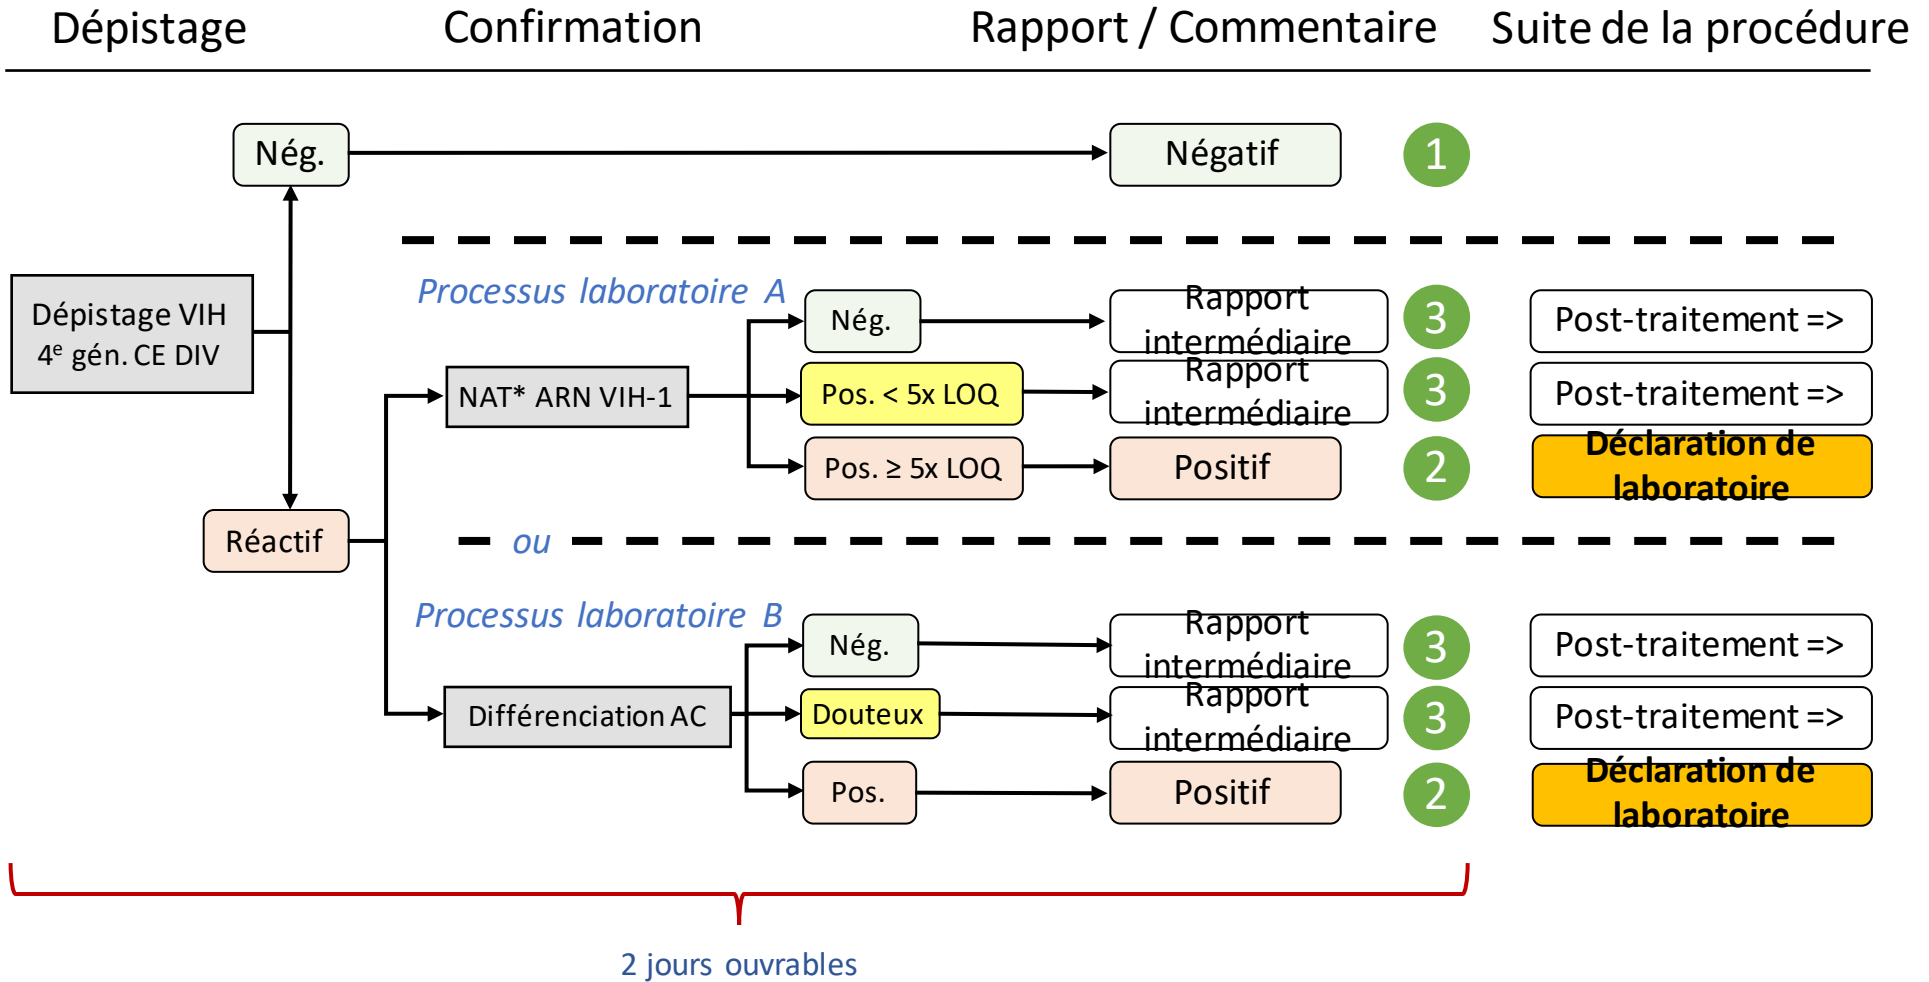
Dépistage Confirmation Rapport / Commentaire Suite de la procédure

Nég.

Négatif

1

Dépistage VIH 4$^{e}$ gén. CE DIV

Processus laboratoire A

Nég.

Rapport intermédiaire

3

Post-traitement =>

NAT* ARN VIH-1

Pos. < 5x LOQ

Rapport intermédiaire

3

Post-traitement =>

Pos. ≥ 5x LOQ

Positif

2

Déclaration de laboratoire

Réactif

ou

Processus laboratoire B

Nég.

Rapport intermédiaire

3

Post-traitement =>

Différenciation AC

Douteux

Rapport intermédiaire

3

Post-traitement =>

Pos.

Positif

2

Déclaration de laboratoire

2 jours ouvrables